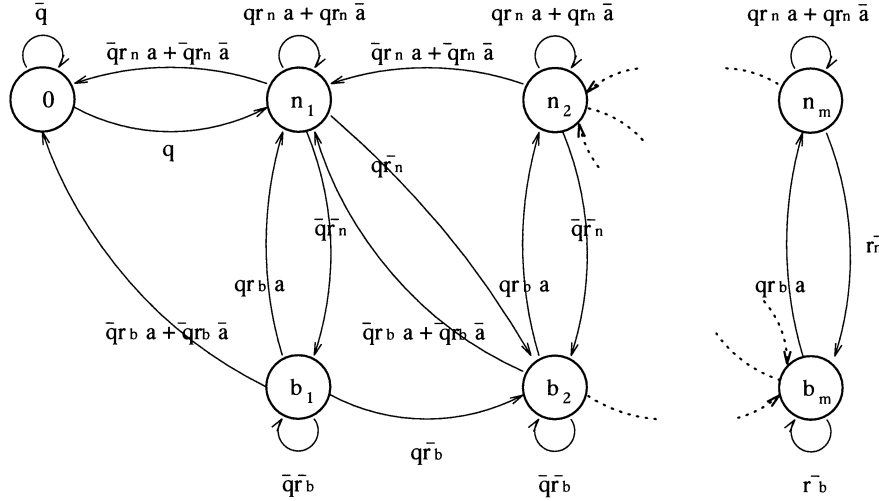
$\bar{q}$

$\bar{q}r_n a + \bar{q}r_n \bar{a}$

0

q

$qr_n a + qr_n \bar{a}$

$n_1$

$\bar{q}r_n a + \bar{q}r_n \bar{a}$

$qr_n a + qr_n \bar{a}$

$n_2$

$qr_n a + qr_n \bar{a}$

$n_m$

$q\bar{r}_n$

$\bar{q}\bar{r}_n$

$\bar{q}\bar{r}_n$

$r_{\bar{r}}$

$qr_b a$

$qr_b a$

$qr_b a$

$\bar{q}r_b a + \bar{q}r_b \bar{a}$

$\bar{q}r_b a + \bar{q}r_b \bar{a}$

$b_1$

$b_2$

$b_m$

$q\bar{r}_b$

$\bar{q}\bar{r}_b$

$\bar{q}\bar{r}_b$

$\bar{r}_b$